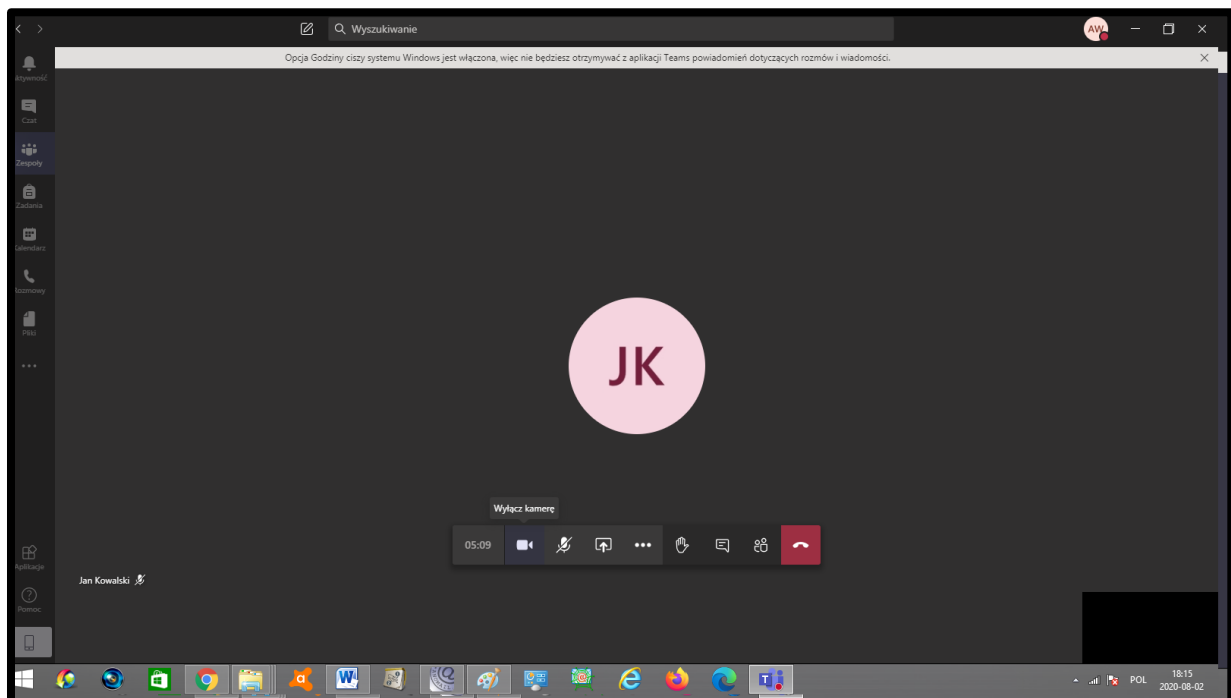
Wyszukiwanie

AW

Opcja Godziny ciszy systemu Windows jest włączona, więc nie będziesz otrzymywać z aplikacji Teams powiadomień dotyczących rozmów i wiadomości.

ktywność
Czat
Zespoły
Zadania
alendarz
lozmowy
Pliki
...

JK

Wyłącz kamerę

05:09

Jan Kowalski

Aplikacje
Pomoc

POL
18:15
2020-08-02